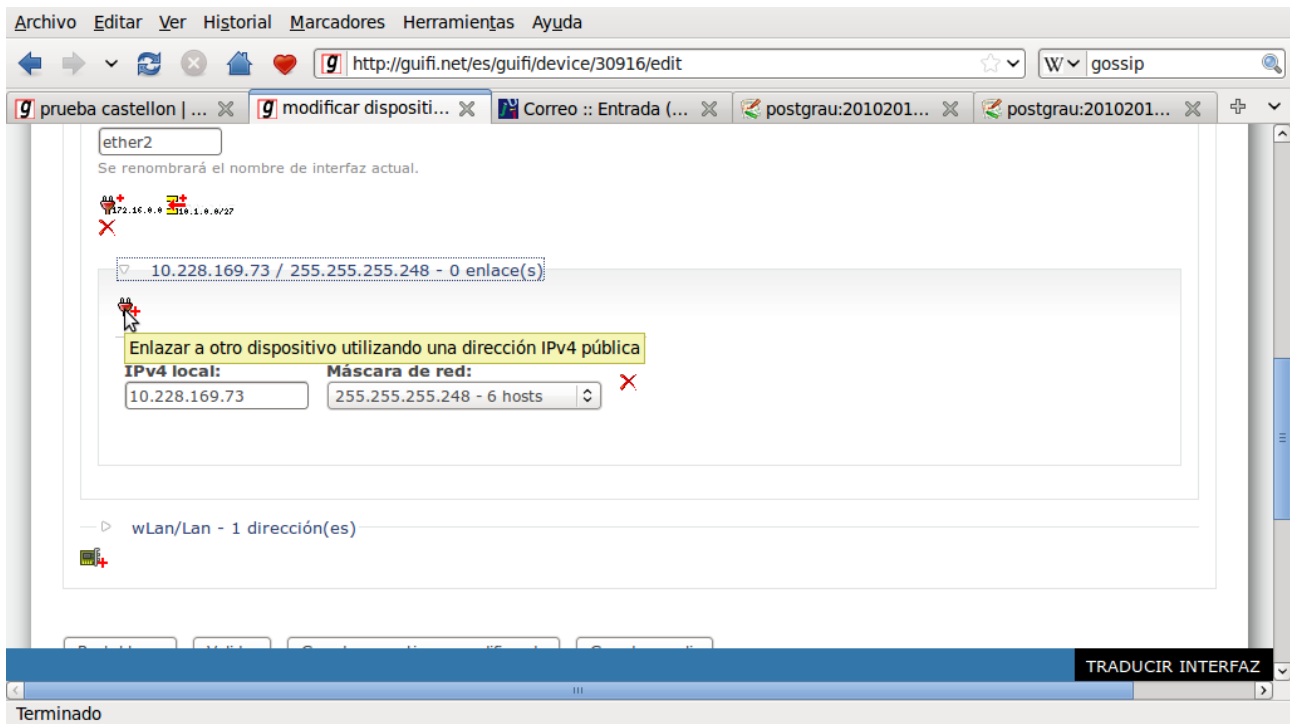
Archivo Editar Ver Historial Marcadores Herramientas Ayuda

http://guifi.net/es/guifi/device/30916/edit

gossip

prueba castellon | ... modificar dispositi... Correo :: Entrada (... postgrau:2010201... postgrau:2010201...

ether2

Se renombrará el nombre de interfaz actual.

172.16.0.0 10.1.0.0/27

10.228.169.73 / 255.255.255.248 - 0 enlace(s)

Enlazar a otro dispositivo utilizando una dirección IPv4 pública

IPv4 local:
10.228.169.73

Máscara de red:
255.255.255.248 - 6 hosts

wLan/Lan - 1 dirección(es)

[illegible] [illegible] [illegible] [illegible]

TRADUCIR INTERFAZ

Terminado